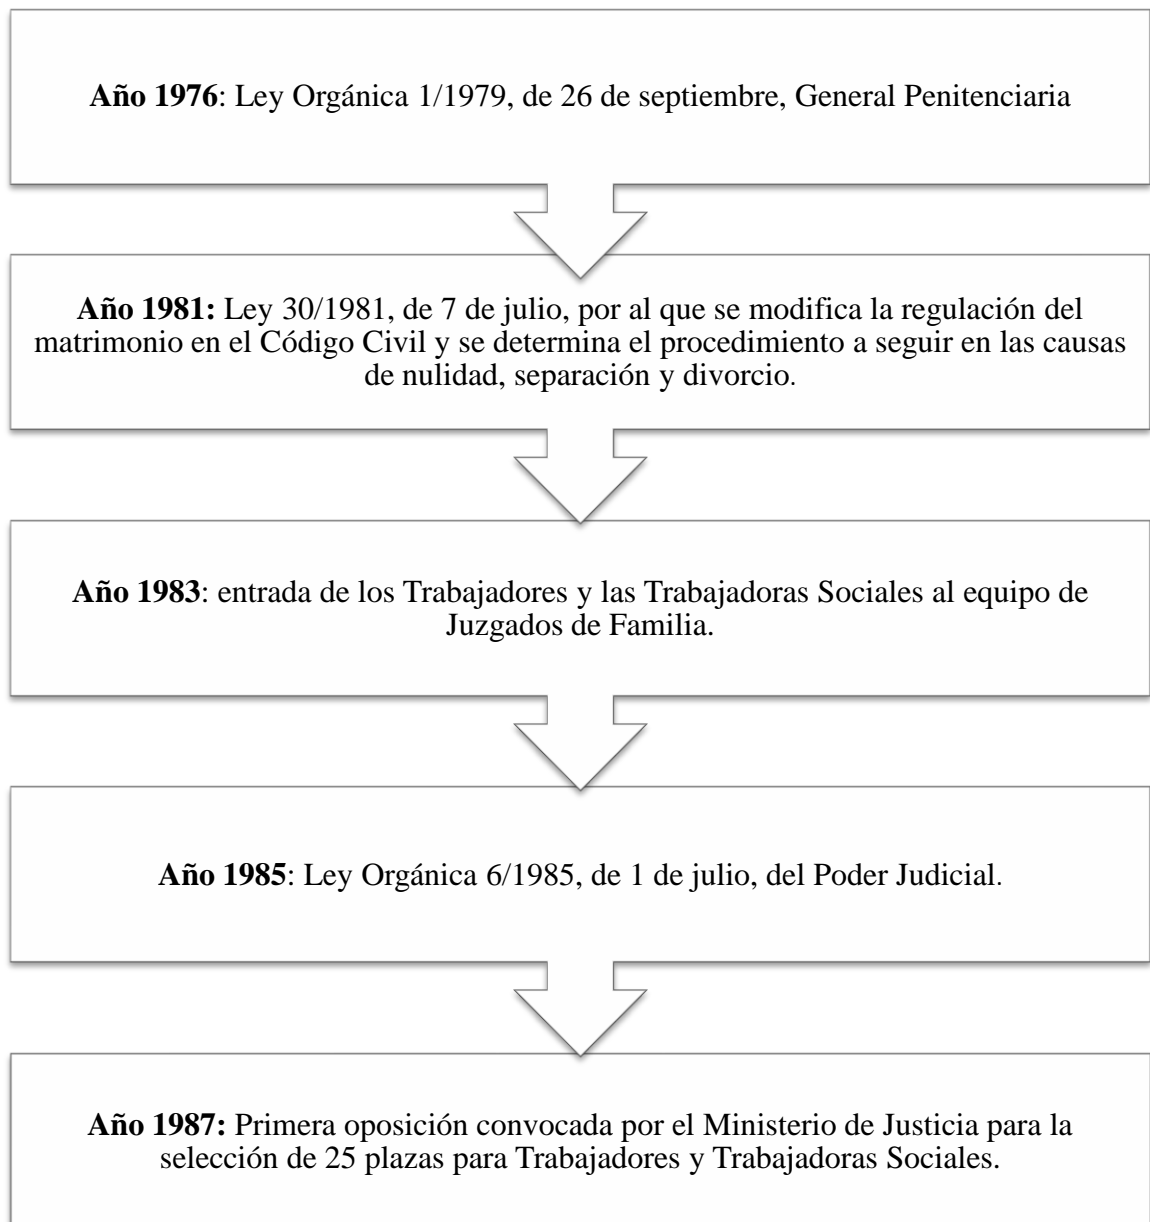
**Año 1976**: Ley Orgánica 1/1979, de 26 de septiembre, General Penitenciaria

**Año 1981:** Ley 30/1981, de 7 de julio, por al que se modifica la regulación del matrimonio en el Código Civil y se determina el procedimiento a seguir en las causas de nulidad, separación y divorcio.

**Año 1983**: entrada de los Trabajadores y las Trabajadoras Sociales al equipo de Juzgados de Familia.

**Año 1985**: Ley Orgánica 6/1985, de 1 de julio, del Poder Judicial.

**Año 1987:** Primera oposición convocada por el Ministerio de Justicia para la selección de 25 plazas para Trabajadores y Trabajadoras Sociales.